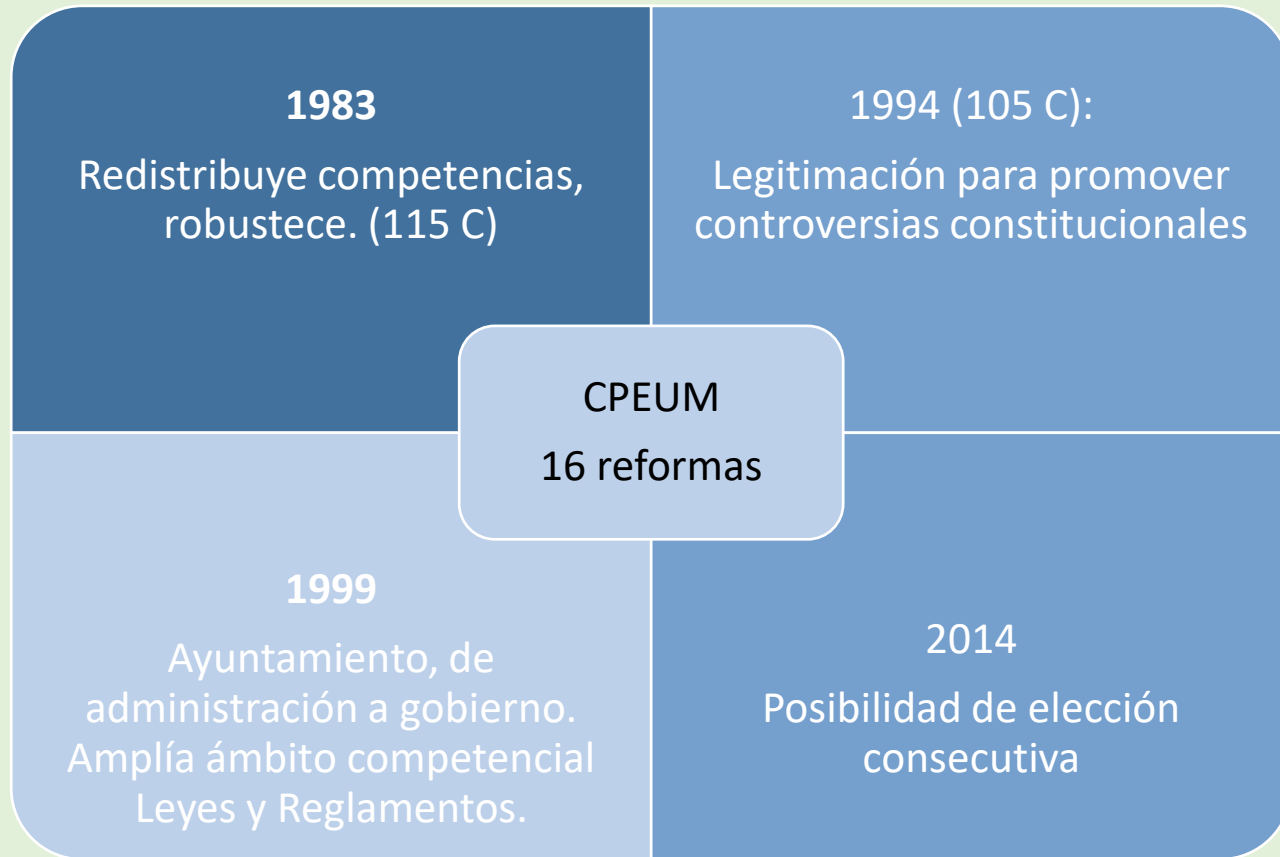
**1983**

Redistribuye competencias, robustece. (115 C)

1994 (105 C):

Legitimación para promover controversias constitucionales

CPEUM

16 reformas

**1999**

Ayuntamiento, de administración a gobierno. Amplía ámbito competencial Leyes y Reglamentos.

2014

Posibilidad de elección consecutiva